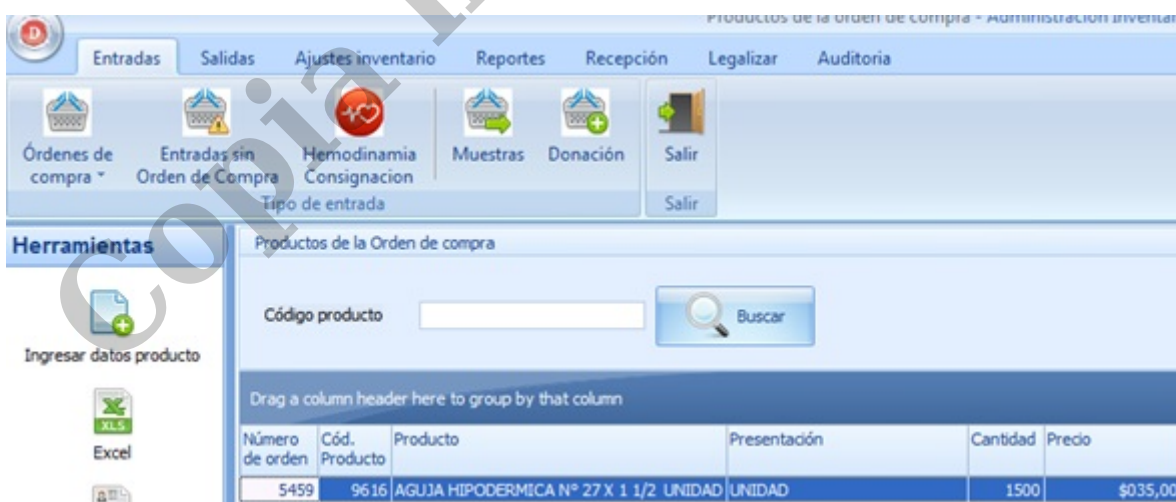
Productos de la orden de compra - Administracion Inventar

Entradas Salidas Ajustes inventario Reportes Recepción Legalizar Auditoria

Órdenes de compra
Entradas sin Orden de Compra
Hemodinamia Consignacion
Muestras
Donación
Tipo de entrada
Salir
Salir

Copia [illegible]

Herramientas

Ingresar datos producto

XLS
Excel

Productos de la Orden de compra

Código producto

Buscar

Drag a column header here to group by that column

| Número de orden | Cód. Producto | Producto | Presentación | Cantidad | Precio |
|---|---|---|---|---|---|
| 5459 | 9616 | AGUJA HIPODERMICA N° 27 X 1 1/2 UNIDAD | UNIDAD | 1500 | $035,00 |